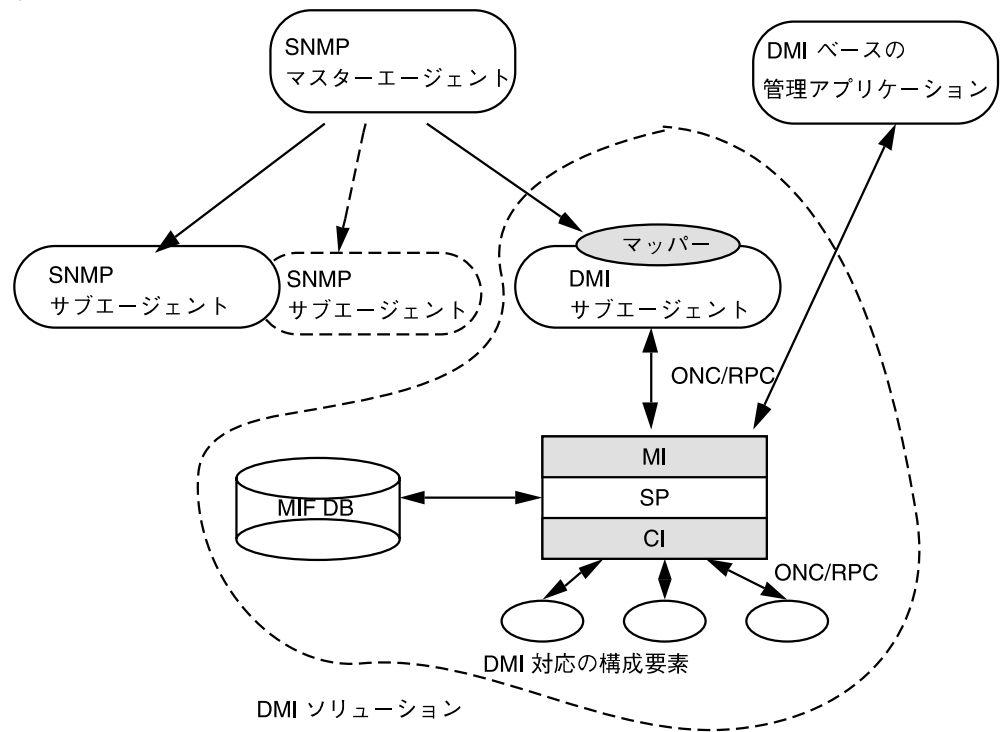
SNMP
マスターエージェント

DMI ベースの
管理アプリケーション

SNMP
サブエージェント

SNMP
サブエージェント

マッパー

DMI
サブエージェント

ONC/RPC

MI
SP
CI

MIF DB

ONC/RPC

DMI 対応の構成要素

DMI ソリューション